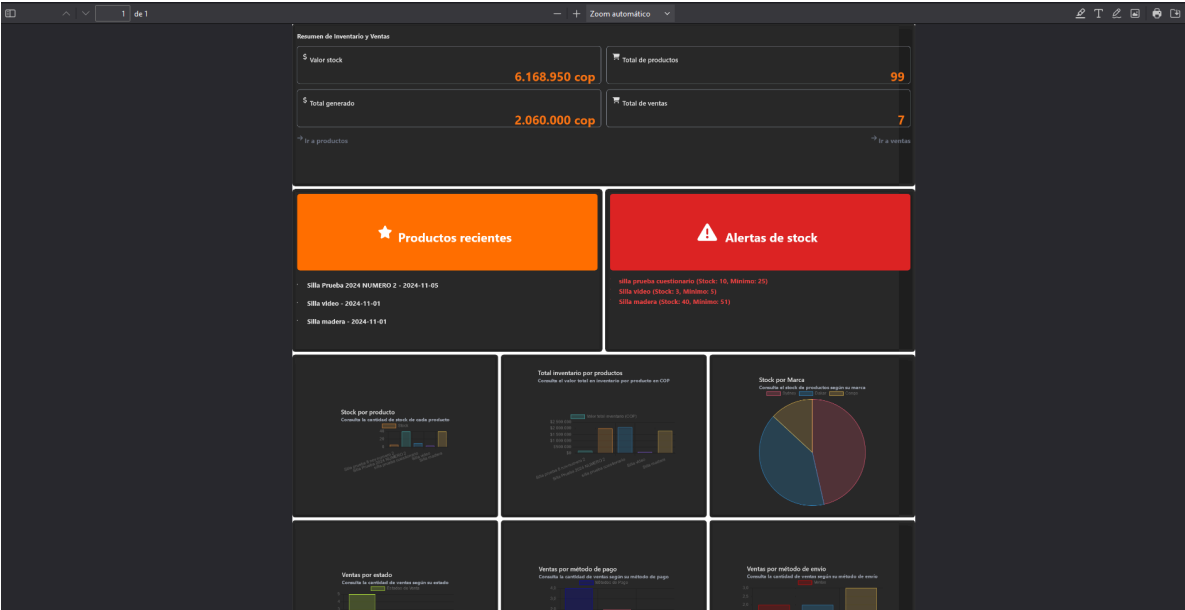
1 de 1

Zoom automático

Resumen de Inventario y Ventas

$ Valor stock
6.168.950 cop

Total de productos
99

$ Total generado
2.060.000 cop

Total de ventas
7

Ir a productos

Ir a ventas

Productos recientes

Silla Prueba 2024 NUMERO 2 - 2024-11-05

Silla video - 2024-11-01

Silla madera - 2024-11-01

Alertas de stock

silla prueba cuestionario (Stock: 10, Mínimo: 25)
Silla video (Stock: 3, Mínimo: 5)
Silla madera (Stock: 40, Mínimo: 51)

Stock por producto
Consulta la cantidad de stock de cada producto

Total inventario por productos
Consulte el valor total en inventario por producto en COP

Stock por Marca
Consulte el stock de productos según su marca

Ventas por estado
Consulte la cantidad de ventas según su estado

Ventas por método de pago
Consulte la cantidad de ventas según su método de pago

Ventas por método de envío
Consulte la cantidad de ventas según su método de envío